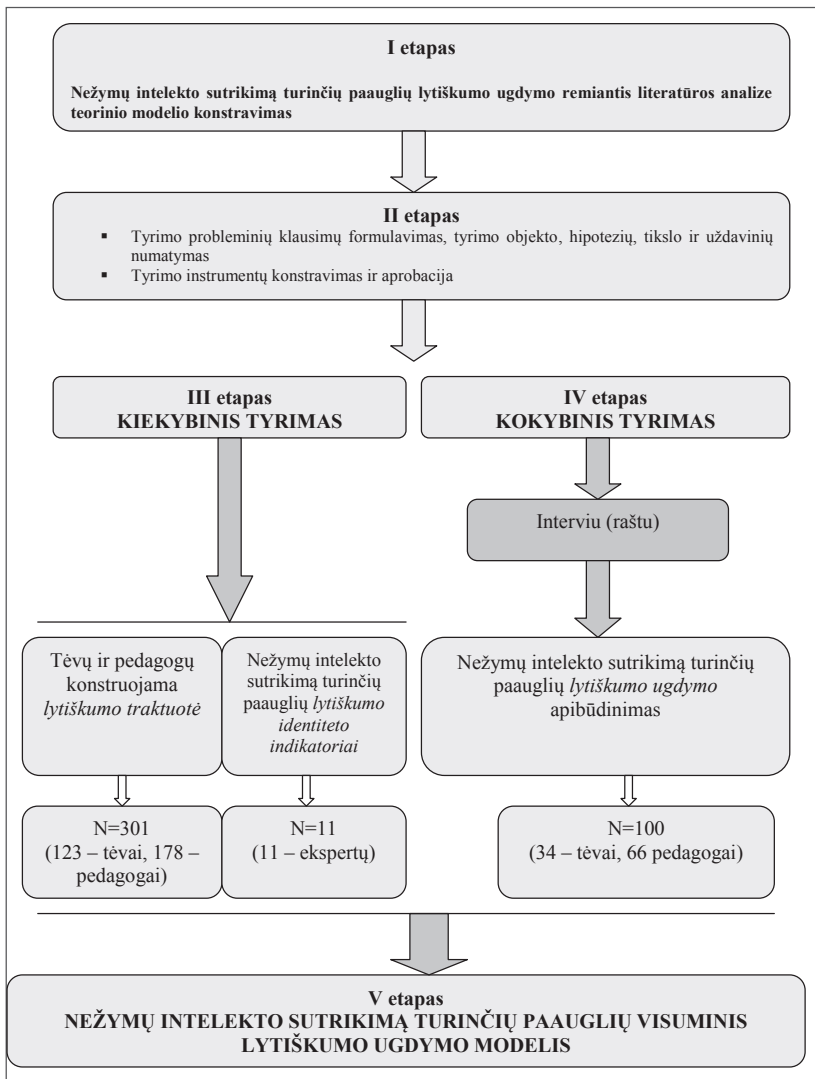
I etapas

Nežymų intelekto sutrikimą turinčių paauglių lytiškumo ugdymo remiantis literatūros analize teorinio modelio konstravimas

II etapas

- Tyrimo probleminių klausimų formulavimas, tyrimo objekto, hipotezių, tikslo ir uždavinių numatymas
- Tyrimo instrumentų konstravimas ir aprobacija

III etapas
KIEKYBINIS TYRIMAS

IV etapas
KOKYBINIS TYRIMAS

Interviu (raštu)

Tėvų ir pedagogų konstruojama *lytiškumo traktuotė*

Nežymų intelekto sutrikimą turinčių paauglių *lytiškumo identiteto indikatoriai*

Nežymų intelekto sutrikimą turinčių paauglių *lytiškumo ugdymo* apibūdinimas

N=301
(123 – tėvai, 178 – pedagogai)

N=11
(11 – ekspertų)

N=100
(34 – tėvai, 66 pedagogai)

V etapas
NEŽYMŲ INTELEKTO SUTRIKIMĄ TURINČIŲ PAAUGLIŲ VISUMINIS LYTIŠKUMO UGDYMO MODELIS